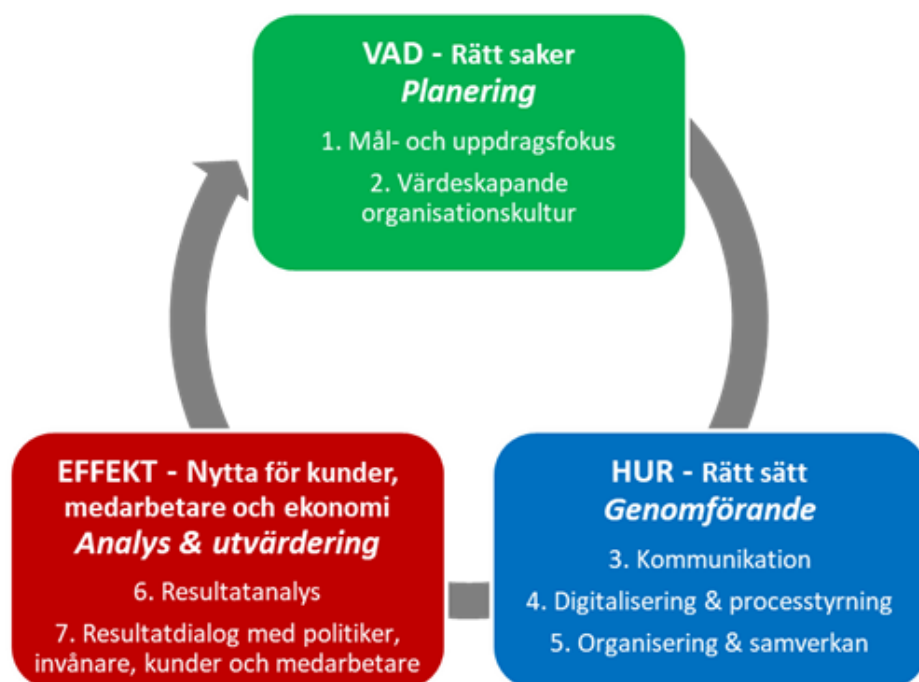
VAD - Rätt saker
*Planering*

1. Mål- och uppdragsfokus

2. Värdeskapande organisationskultur

HUR - Rätt sätt
*Genomförande*

3. Kommunikation

4. Digitalisering & processtyrning

5. Organisering & samverkan

EFFEKT - Nytta för kunder, medarbetare och ekonomi
*Analys & utvärdering*

6. Resultatanalys

7. Resultatdialog med politiker, invånare, kunder och medarbetare